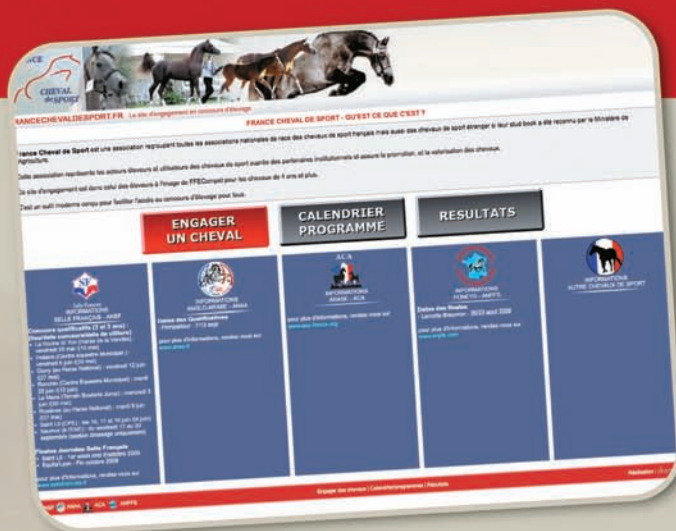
CHEVAL de SPORT

FRANCECHEVALDESPORT.FR Le site d'engagement en concours d'élevage

FRANCE CHEVAL DE SPORT - QU'EST CE QUE C'EST ?

France Cheval de Sport est une association regroupant toutes les associations nationales de race des chevaux de sport français mais aussi des chevaux de sport étranger si leur stud book a été reconnu par le Ministère de l'Agriculture.

Cette association représente les acteurs éleveurs et utilisateurs des chevaux de sport auprès des partenaires institutionnels et assure la promotion, et la valorisation des chevaux.

Ce site d'engagement est donc celui des éleveurs à l'image du FFECompet pour les chevaux de 4 ans et plus.

C'est un outil moderne conçu pour faciliter l'accès au concours d'élevage pour tous.

ENGAGER UN CHEVAL

CALENDRIER PROGRAMME

RESULTATS

INFORMATIONS SELLE FRANÇAIS - ANSF

Concours qualificatifs (3 et 3 ans)

INFORMATIONS ANGLO-ARABE - ANAA

Dates des Qualificatives

INFORMATIONS ARABE - ACA

pour plus d'informations, rendez-vous sur

INFORMATIONS PONEYS - ANPFS

Dates des finales

pour plus d'informations, rendez-vous sur

INFORMATIONS AUTRE CHEVAUX DE SPORT

Finales Associées Selle Français

Engager des chevaux | Calendrier/programme | Résultats

ANAA ACA ANPFS

Réalisation :